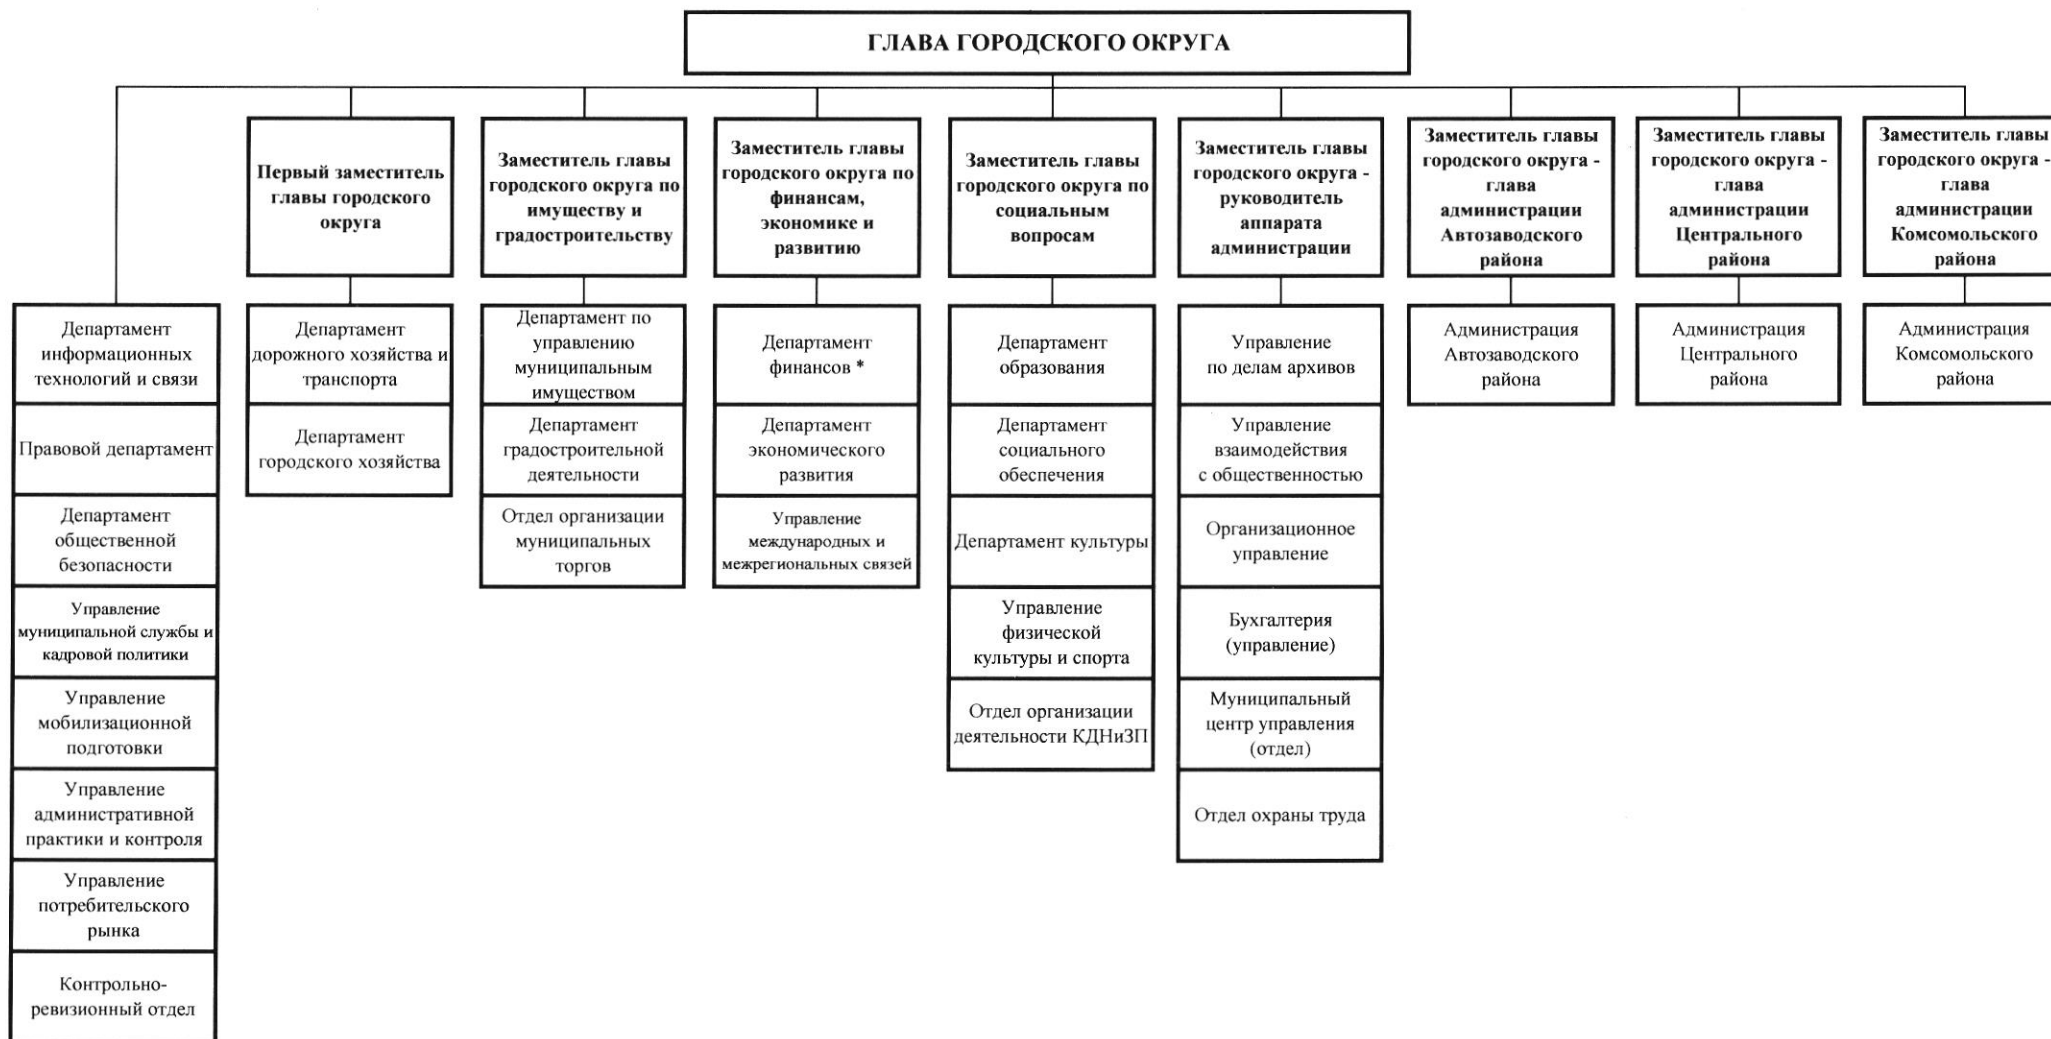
ГЛАВА ГОРОДСКОГО ОКРУГА

Департамент информационных технологий и связи

Правовой департамент

Департамент общественной безопасности

Управление муниципальной службы и кадровой политики

Управление мобилизационной подготовки

Управление административной практики и контроля

Управление потребительского рынка

Контрольно-ревизионный отдел

Первый заместитель главы городского округа

Департамент дорожного хозяйства и транспорта

Департамент городского хозяйства

Заместитель главы городского округа по имуществу и градостроительству

Департамент по управлению муниципальным имуществом

Департамент градостроительной деятельности

Отдел организации муниципальных торгов

Заместитель главы городского округа по финансам, экономике и развитию

Департамент финансов *

Департамент экономического развития

Управление международных и межрегиональных связей

Заместитель главы городского округа по социальным вопросам

Департамент образования

Департамент социального обеспечения

Департамент культуры

Управление физической культуры и спорта

Отдел организации деятельности КДНиЗП

Заместитель главы городского округа - руководитель аппарата администрации

Управление по делам архивов

Управление взаимодействия с общественностью

Организационное управление

Бухгалтерия (управление)

Муниципальный центр управления (отдел)

Отдел охраны труда

Заместитель главы городского округа - глава администрации Автозаводского района

Администрация Автозаводского района

Заместитель главы городского округа - глава администрации Центрального района

Администрация Центрального района

Заместитель главы городского округа - глава администрации Комсомольского района

Администрация Комсомольского района